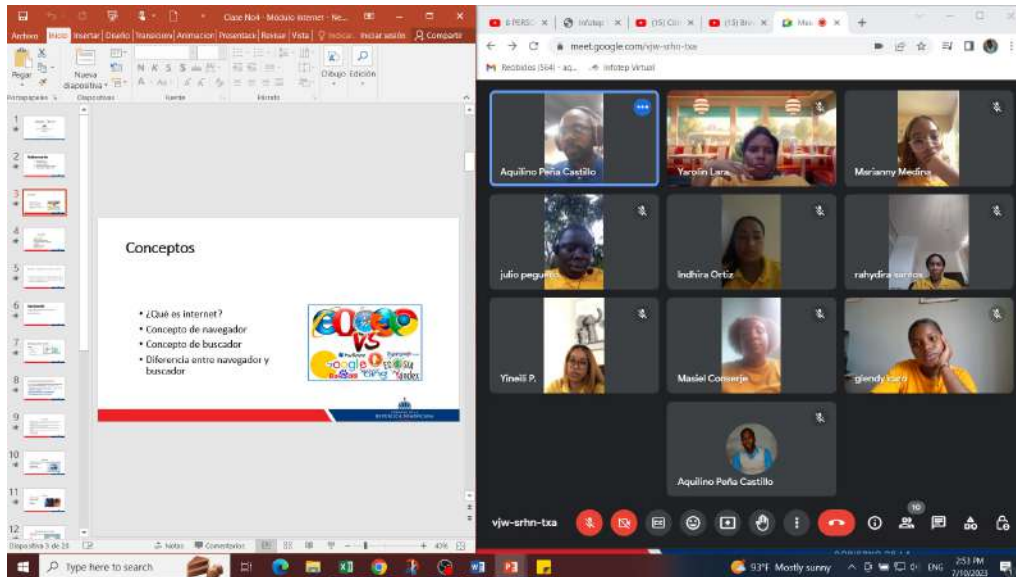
Clase No4 - Módulo internet - Ne...

Archivo Inicio Insertar Diseño Transiciones Animaciones Presentación Revisar Vista ¿Qué desea hacer? Iniciar sesión Compartir

Pegar Nueva diapositiva Dibujo Edición

Portapapeles Diapositivas Fuente Párrafo

Conceptos

• ¿Qué es internet?
• Concepto de navegador
• Concepto de buscador
• Diferencia entre navegador y buscador

VS

YouTube Google Bing Yandex

Diapositiva 3 de 28 Notas Comentarios 40%

meet.google.com/vjw-srhn-txa

Recibidos (564) - aq... Infotep Virtual

Aquilino Peña Castillo

Yarolin Lara

Marianny Medina

julio peguero

Indhira Ortiz

rahydira santos

Yineili P.

Masiel Conserje

giendy karo

Aquilino Peña Castillo

vjw-srhn-txa

10

Type here to search

93°F Mostly sunny ENG 2:53 PM 7/10/2023